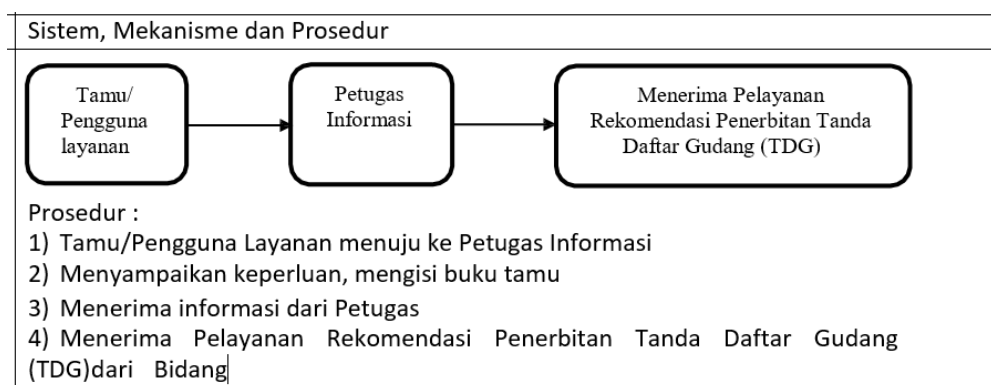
Sistem, Mekanisme dan Prosedur

Tamu/ Pengguna layanan

Petugas Informasi

Menerima Pelayanan Rekomendasi Penerbitan Tanda Daftar Gudang (TDG)

Prosedur :
1) Tamu/Pengguna Layanan menuju ke Petugas Informasi
2) Menyampaikan keperluan, mengisi buku tamu
3) Menerima informasi dari Petugas
4) Menerima Pelayanan Rekomendasi Penerbitan Tanda Daftar Gudang (TDG)dari Bidang